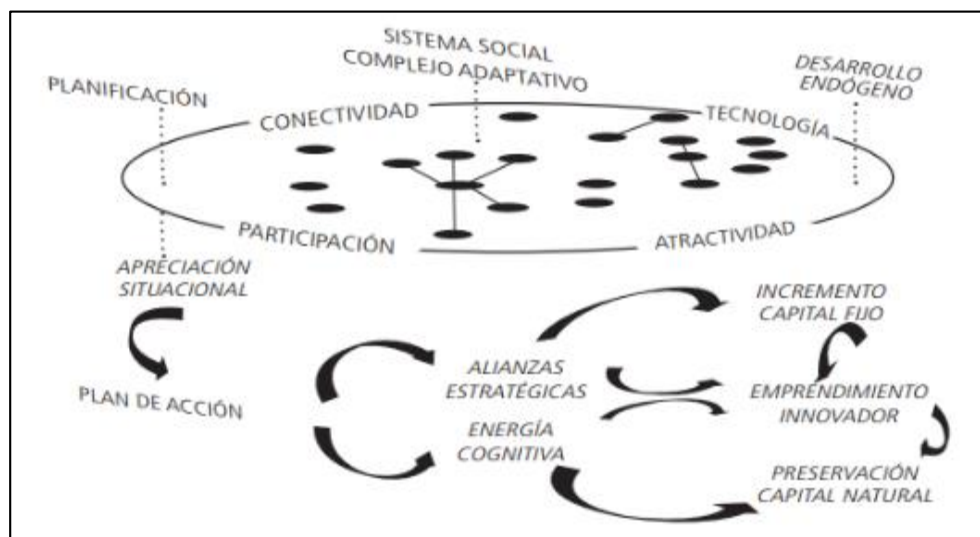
SISTEMA SOCIAL COMPLEJO ADAPTATIVO

PLANIFICACIÓN

DESARROLLO ENDÓGENO

CONECTIVIDAD

TECNOLOGÍA

PARTICIPACIÓN

ATRACTIVIDAD

APRECIACIÓN SITUACIONAL

PLAN DE ACCIÓN

INCREMENTO CAPITAL FIJO

ALIANZAS ESTRATÉGICAS

EMPRENDIMIENTO INNOVADOR

ENERGÍA COGNITIVA

PRESERVACIÓN CAPITAL NATURAL